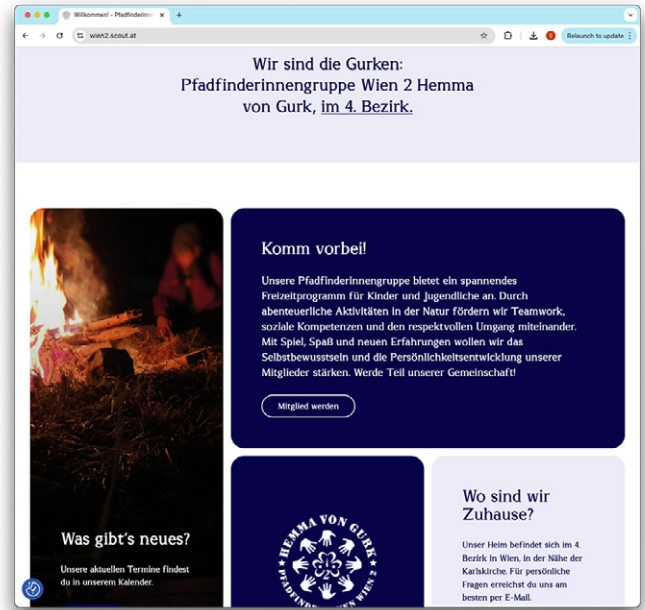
Willkommen! - Pfadfinderinn

wien2.scout.at

Relaunch to update

Wir sind die Gurken: Pfadfinderinnengruppe Wien 2 Hemma von Gurk, im 4. Bezirk.

Komm vorbei!

Unsere Pfadfinderinnengruppe bietet ein spannendes Freizeitprogramm für Kinder und Jugendliche an. Durch abenteuerliche Aktivitäten in der Natur fördern wir Teamwork, soziale Kompetenzen und den respektvollen Umgang miteinander. Mit Spiel, Spaß und neuen Erfahrungen wollen wir das Selbstbewusstsein und die Persönlichkeitsentwicklung unserer Mitglieder stärken. Werde Teil unserer Gemeinschaft!

Mitglied werden

HEMMA VON GURK
PFADFINDERINNEN WIEN 2

Wo sind wir Zuhause?

Unser Heim befindet sich im 4. Bezirk in Wien, in der Nähe der Karlskirche. Für persönliche Fragen erreichst du uns am besten per E-Mail.

Was gibt's neues?

Unsere aktuellen Termine findest du in unserem Kalender.